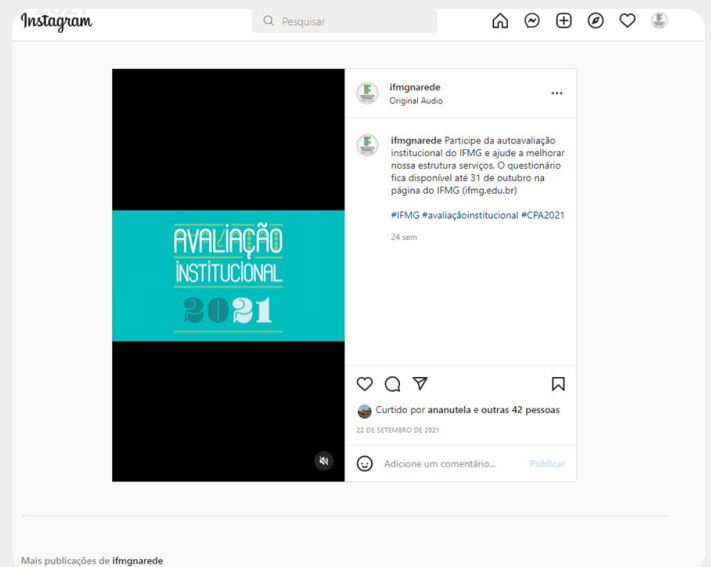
Instagram

Pesquisar

AVALIAÇÃO
INSTITUCIONAL
2021

ifmgnarede
Original Audio

ifmgnarede Participe da autoavaliação institucional do IFMG e ajude a melhorar nossa estrutura serviços. O questionário fica disponível até 31 de outubro na página do IFMG (ifmg.edu.br)

#IFMG #avaliaçãoinstitucional #CPA2021

24 sem

Curtido por ananutela e outras 42 pessoas

22 DE SETEMBRO DE 2021

Adicione um comentário...

Publicar

Mais publicações de ifmgnarede